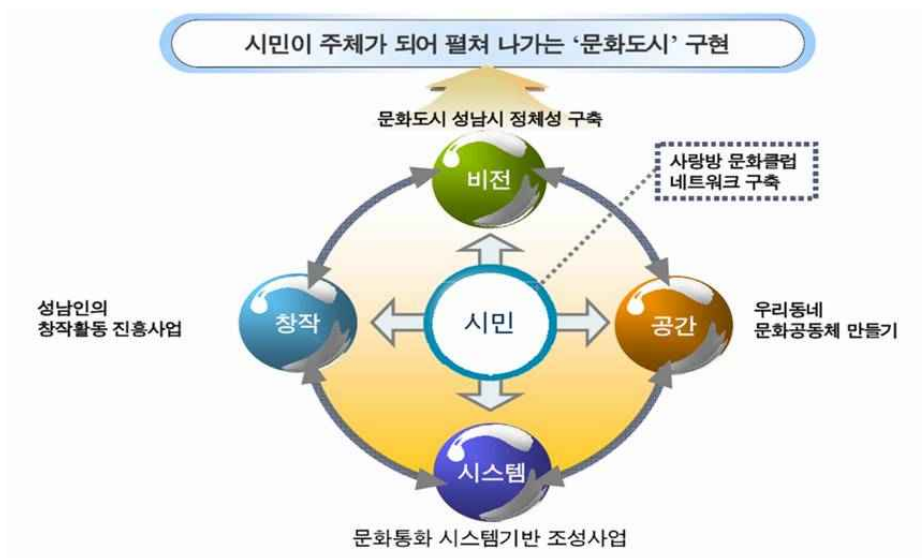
시민이 주체가 되어 펼쳐 나가는 '문화도시' 구현

문화도시 성남시 정체성 구축

사랑방 문화클럽 네트워크 구축

비전

성남인의 창작활동 진흥사업

창작

시민

공간

우리동네 문화공동체 만들기

시스템

문화통화 시스템기반 조성사업